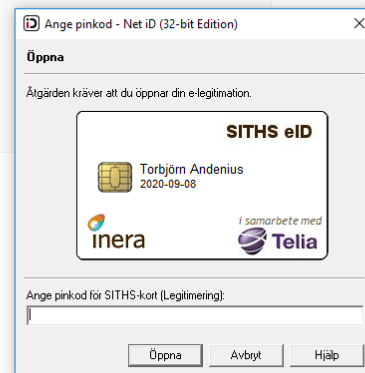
iD Ange pinkod - Net iD (32-bit Edition) ×

Öppna

Åtgärden kräver att du öppnar din e-legitimation.

SITHS eID

Torbjörn Andenius
2020-09-08

inera

i samarbete med
Telia

Ange pinkod för SITHS-kort (Legitimering):

Öppna Avbryt Hjälp